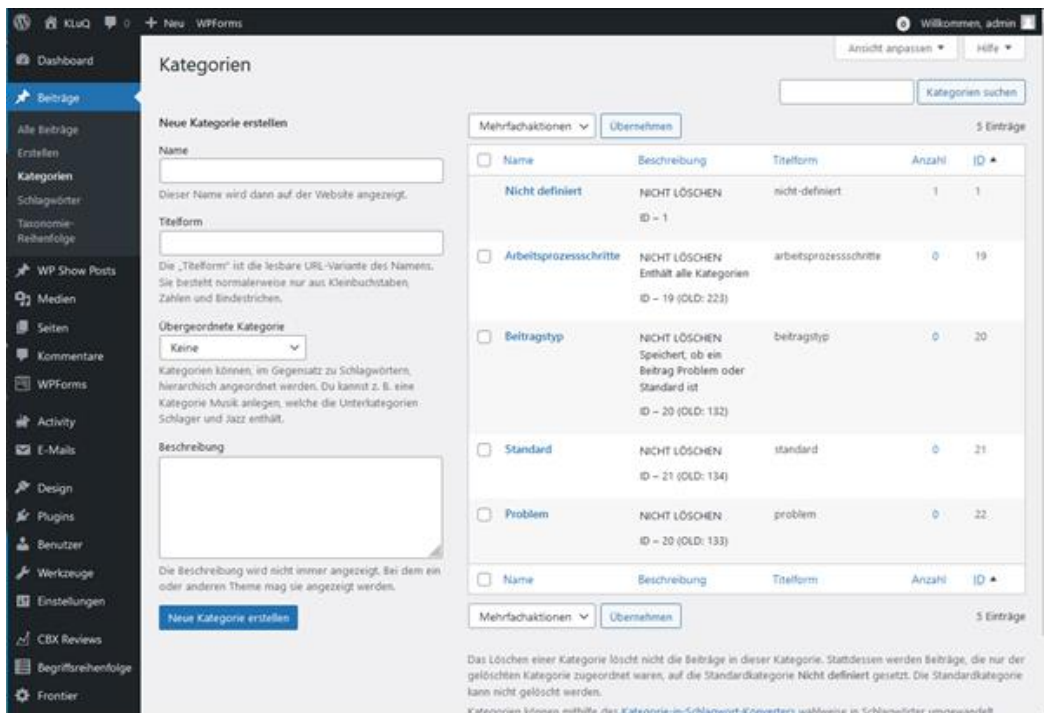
KLuQ 0 + Neu WPForms Willkommen, admin

Dashboard
Beiträge
Alle Beiträge
Erstellen
Kategorien
Schlagwörter
Taxonomie-Reihenfolge
WP Show Posts
Medien
Seiten
Kommentare
WPForms
Activity
E-Mails
Design
Plugins
Benutzer
Werkzeuge
Einstellungen
CBX Reviews
Begriffsreihenfolge
Frontier

Kategorien

Ansicht anpassen ▾ Hilfe ▾

Kategorien suchen

Neue Kategorie erstellen

Name

Dieser Name wird dann auf der Website angezeigt.

Titelform

Die „Titelform" ist die lesbare URL-Variante des Namens. Sie besteht normalerweise nur aus Kleinbuchstaben, Zahlen und Bindestrichen.

Übergeordnete Kategorie

Keine

Kategorien können, im Gegensatz zu Schlagwörtern, hierarchisch angeordnet werden. Du kannst z. B. eine Kategorie Musik anlegen, welche die Unterkategorien Schlager und Jazz enthält.

Beschreibung

Die Beschreibung wird nicht immer angezeigt. Bei dem ein oder anderen Theme mag sie angezeigt werden.

Neue Kategorie erstellen

Mehrfachaktionen Übernehmen 5 Einträge

| Name | Beschreibung | Titelform | Anzahl | ID ▲ |
|---|---|---|---|---|
| Nicht definiert | NICHT LÖSCHEN ID – 1 | nicht-definiert | 1 | 1 |
| Arbeitsprozessschritte | NICHT LÖSCHEN Enthält alle Kategorien ID – 19 (OLD: 223) | arbeitsprozessschritte | 0 | 19 |
| Beitragstyp | NICHT LÖSCHEN Speichert, ob ein Beitrag Problem oder Standard ist ID – 20 (OLD: 132) | beitragstyp | 0 | 20 |
| Standard | NICHT LÖSCHEN ID – 21 (OLD: 134) | standard | 0 | 21 |
| Problem | NICHT LÖSCHEN ID – 20 (OLD: 133) | problem | 0 | 22 |
| Name | Beschreibung | Titelform | Anzahl | ID ▲ |

Mehrfachaktionen Übernehmen 5 Einträge

Das Löschen einer Kategorie löscht nicht die Beiträge in dieser Kategorie. Stattdessen werden Beiträge, die nur der gelöschten Kategorie zugeordnet waren, auf die Standardkategorie Nicht definiert gesetzt. Die Standardkategorie kann nicht gelöscht werden.

Kategorien können mithilfe des Kategorie-in-Schlagwort-Konverters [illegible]